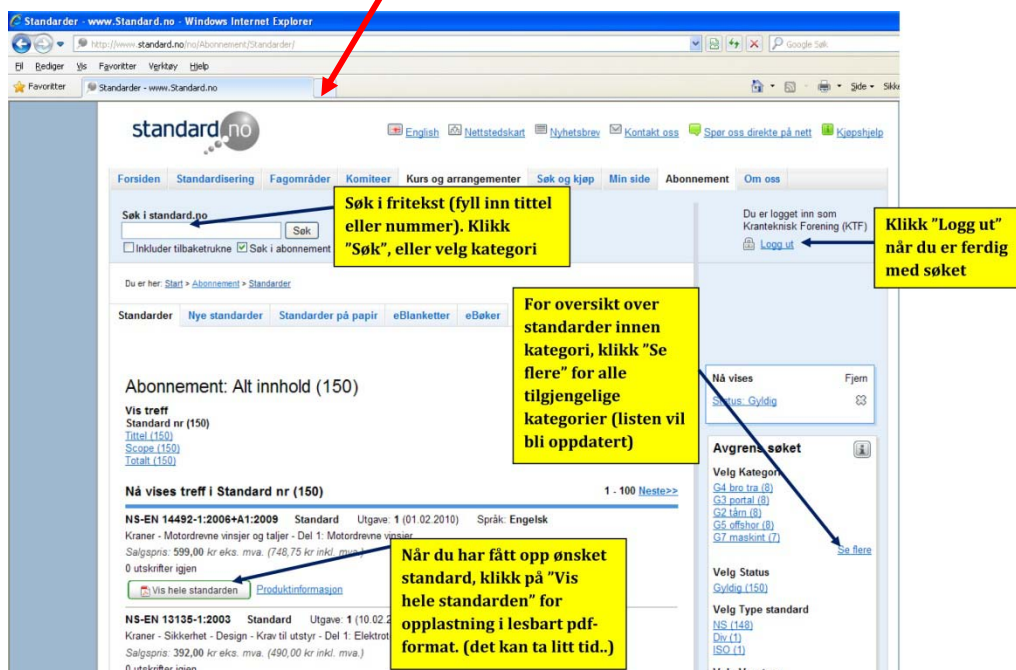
Standarder - www.Standard.no - Windows Internet Explorer

http://www.standard.no/no/Abonnement/Standarder/

Google Søk

Fil Rediger Vis Favoritter Verktøy Hjelp

Favoritter

Standarder - www.Standard.no

Side Sikk

standard.no

English Nettstedskart Nyhetsbrev Kontakt oss Spør oss direkte på nett Kjøpshjelp

Forsiden Standardisering Fagområder Komiteer Kurs og arrangementer Søk og kjøp Min side Abonnement Om oss

Søk i standard.no

Søk

Inkluder tilbaketrukne Søk i abonnement

Søk i fritekst (fyll inn tittel eller nummer). Klikk "Søk", eller velg kategori

Du er logget inn som Kranteknisk Forening (KTF)

Logg ut

Klikk "Logg ut" når du er ferdig med søket

Du er her: Start > Abonnement > Standarder

Standarder Nye standarder Standarder på papir eBlanketter eBøker

For oversikt over standarder innen kategori, klikk "Se flere" for alle tilgjengelige kategorier (listen vil bli oppdatert)

Abonnement: Alt innhold (150)

Vis treff
Standard nr (150)
Tittel (150)
Scope (150)
Totalt (150)

Nå vises Fjern
Status: Gyldig

Avgrens søket

Velg Kategori
G4 bro tra (8)
G3 portal (8)
G2 tårn (8)
G5 offshor (8)
G7 maskint (7)
Se flere

Nå vises treff i Standard nr (150)

1 - 100 Neste>>

NS-EN 14492-1:2006+A1:2009 Standard Utgave: 1 (01.02.2010) Språk: Engelsk
Kraner - Motordrevne vinsjer og taljer - Del 1: Motordrevne vinsjer
Salgspris: 599,00 kr eks. mva. (748,75 kr inkl. mva.)
0 utskrifter igjen

Vis hele standarden Produktinformasjon

Når du har fått opp ønsket standard, klikk på "Vis hele standarden" for opplastning i lesbart pdf-format. (det kan ta litt tid..)

Velg Status
Gyldig (150)

Velg Type standard
NS (148)
Div (1)
ISO (1)

NS-EN 13135-1:2003 Standard Utgave: 1 (10.02.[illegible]
Kraner - Sikkerhet - Design - Krav til utstyr - Del 1: Elektrot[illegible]
Salgspris: 392,00 kr eks. mva. (490,00 kr inkl. mva.)
0 utskrifter igjen